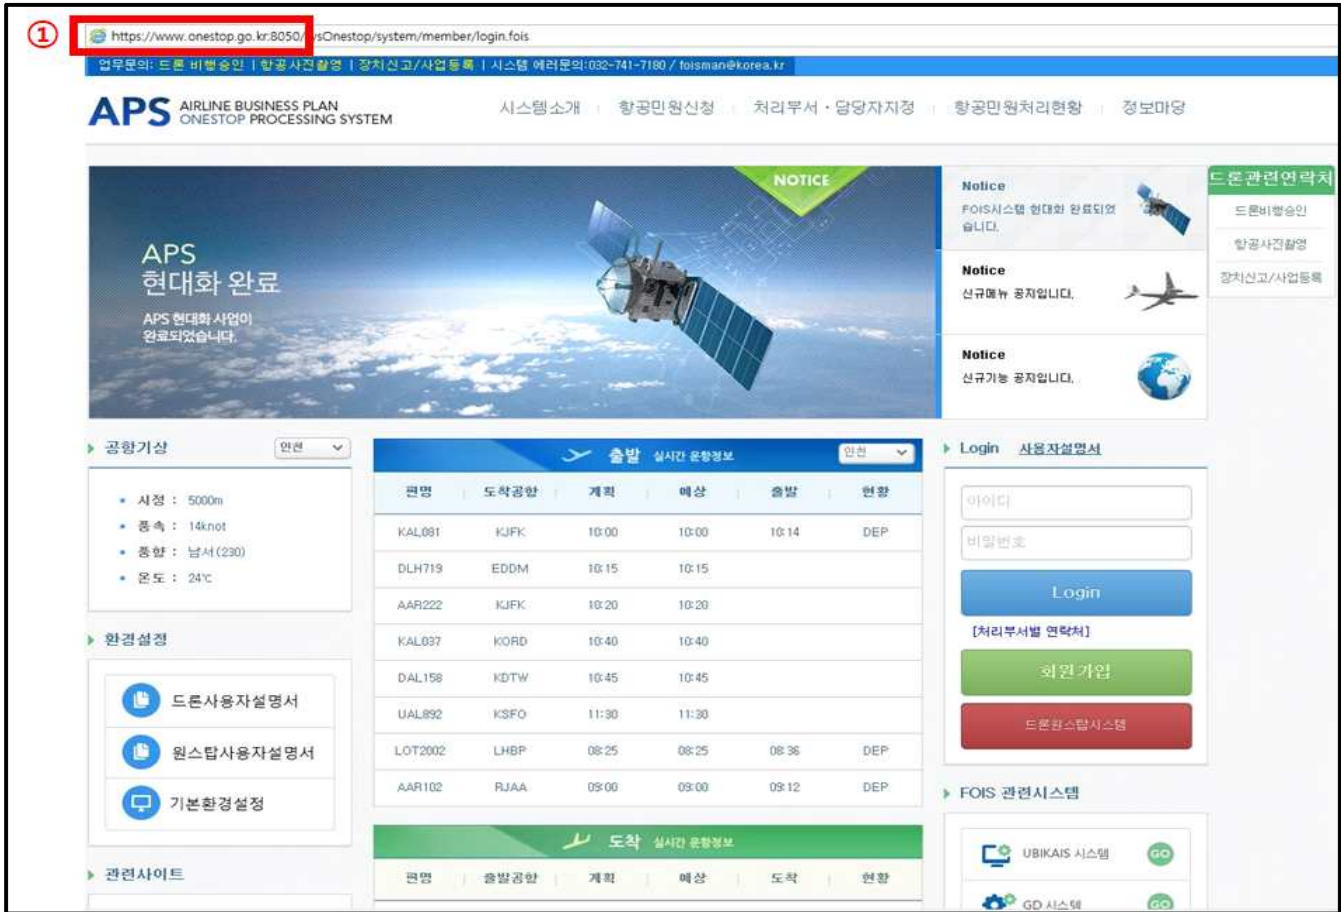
①
https://www.onestop.go.kr:8050/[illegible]sOnestop/system/member/login.fois

업무문의: 드론 비행승인 | 항공사진촬영 | 장치신고/사업등록 | 시스템 에러문의:032-741-7180 / foisman@korea.kr

APS AIRLINE BUSINESS PLAN ONESTOP PROCESSING SYSTEM

시스템소개 | 항공민원신청 | 처리부서 · 담당자지정 | 항공민원처리현황 | 정보마당

NOTICE

APS
현대화 완료
APS 현대화 사업이 완료되었습니다.

Notice
FOIS시스템 현대화 완료되었습니다.

Notice
신규메뉴 공지입니다.

Notice
신규기능 공지입니다.

드론관련연락처
드론비행승인
항공사진촬영
장치신고/사업등록

공항기상 인천

• 시정 : 5000m
• 풍속 : 14knot
• 풍향 : 남서(230)
• 온도 : 24℃

환경설정

드론사용자설명서
원스탑사용자설명서
기본환경설정

관련사이트

출발 실시간 운항정보 인천

| 편명 | 도착공항 | 계획 | 예상 | 출발 | 현황 |
|---|---|---|---|---|---|
| KAL081 | KJFK | 10:00 | 10:00 | 10:14 | DEP |
| DLH719 | EDDM | 10:15 | 10:15 | | |
| AAR222 | KJFK | 10:20 | 10:20 | | |
| KAL037 | KORD | 10:40 | 10:40 | | |
| DAL158 | KDTW | 10:45 | 10:45 | | |
| UAL892 | KSFO | 11:30 | 11:30 | | |
| LOT2002 | LHBP | 08:25 | 08:25 | 08:36 | DEP |
| AAR102 | RJAA | 09:00 | 09:00 | 09:12 | DEP |

도착 실시간 운항정보

| 편명 | 출발공항 | 계획 | 예상 | 도착 | 현황 |
|---|---|---|---|---|---|

Login 사용자설명서
아이디
비밀번호
Login
[처리부서별 연락처]
회원가입
드론원스탑시스템

FOIS 관련시스템
UBIKAIS 시스템 GO
GD 시스템 GO